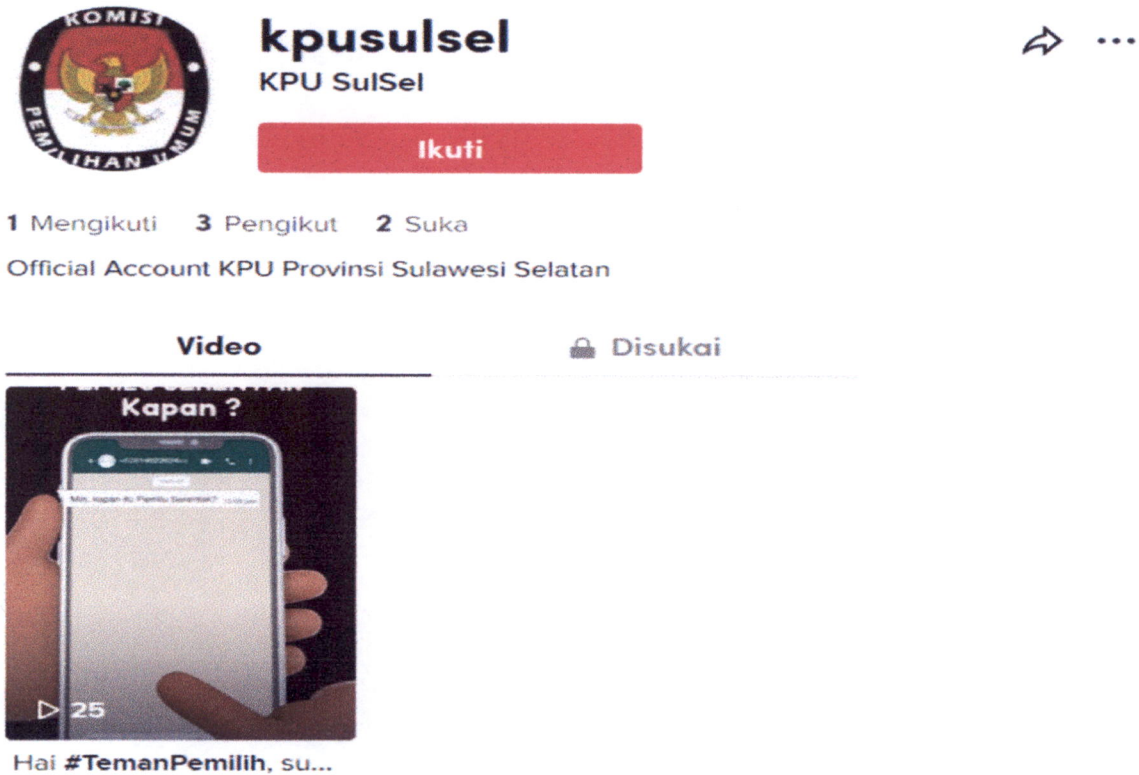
KOMISI PEMILIHAN UMUM

kpusulsel
KPU SulSel
Ikuti

1 Mengikuti 3 Pengikut 2 Suka
Official Account KPU Provinsi Sulawesi Selatan

Video
Disukai

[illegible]
Kapan ?
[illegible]
Min, kapan itu Pemilu Serentak? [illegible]
25

Hai #TemanPemilih, su...